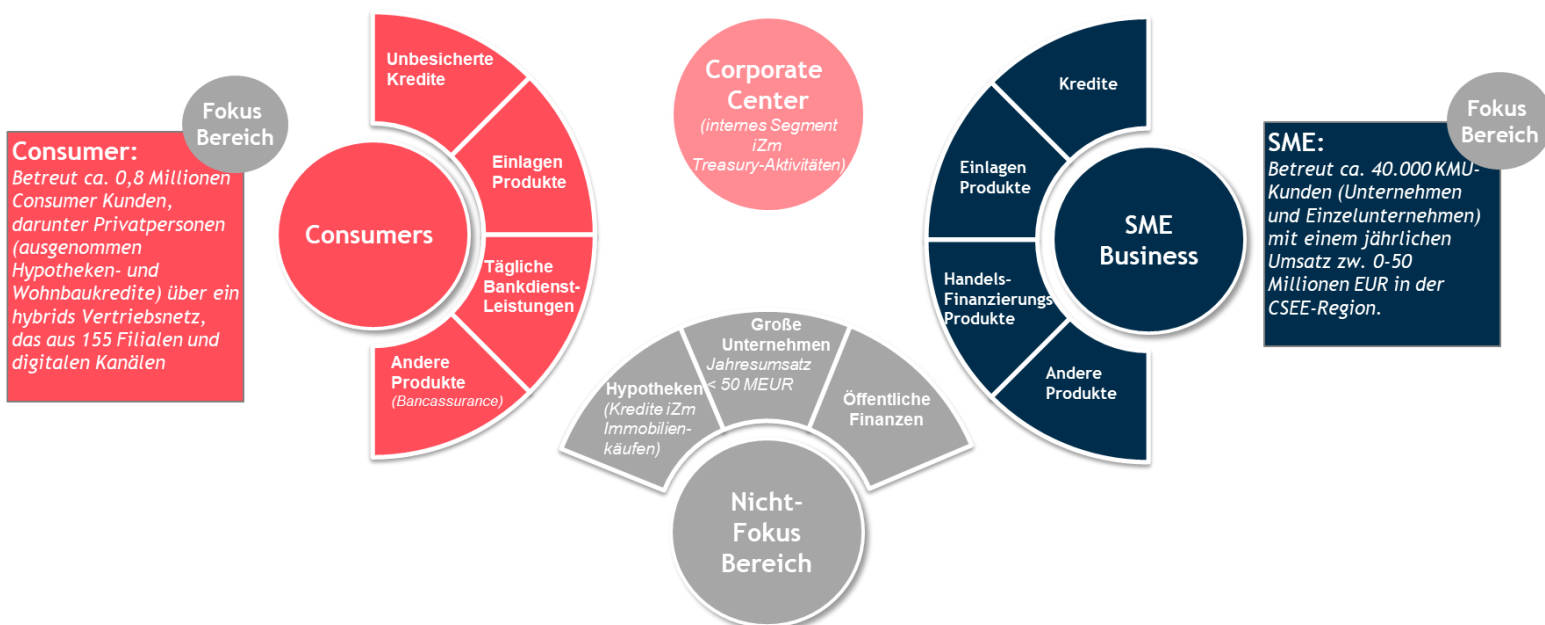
Fokus Bereich

Consumer:
Betreut ca. 0,8 Millionen Consumer Kunden, darunter Privatpersonen (ausgenommen Hypotheken- und Wohnbaukredite) über ein hybrids Vertriebsnetz, das aus 155 Filialen und digitalen Kanälen

Unbesicherte Kredite

Einlagen Produkte

Tägliche Bankdienst-Leistungen

Andere Produkte
(Bancassurance)

Consumers

Corporate Center
(internes Segment iZm Treasury-Aktivitäten)

Hypotheken
(Kredite iZm Immobilienkäufen)

Große Unternehmen
Jahresumsatz < 50 MEUR

Öffentliche Finanzen

Nicht-Fokus Bereich

Kredite

Einlagen Produkte

Handels-Finanzierungs Produkte

Andere Produkte

SME Business

Fokus Bereich

SME:
Betreut ca. 40.000 KMU-Kunden (Unternehmen und Einzelunternehmen) mit einem jährlichen Umsatz zw. 0-50 Millionen EUR in der CSEE-Region.